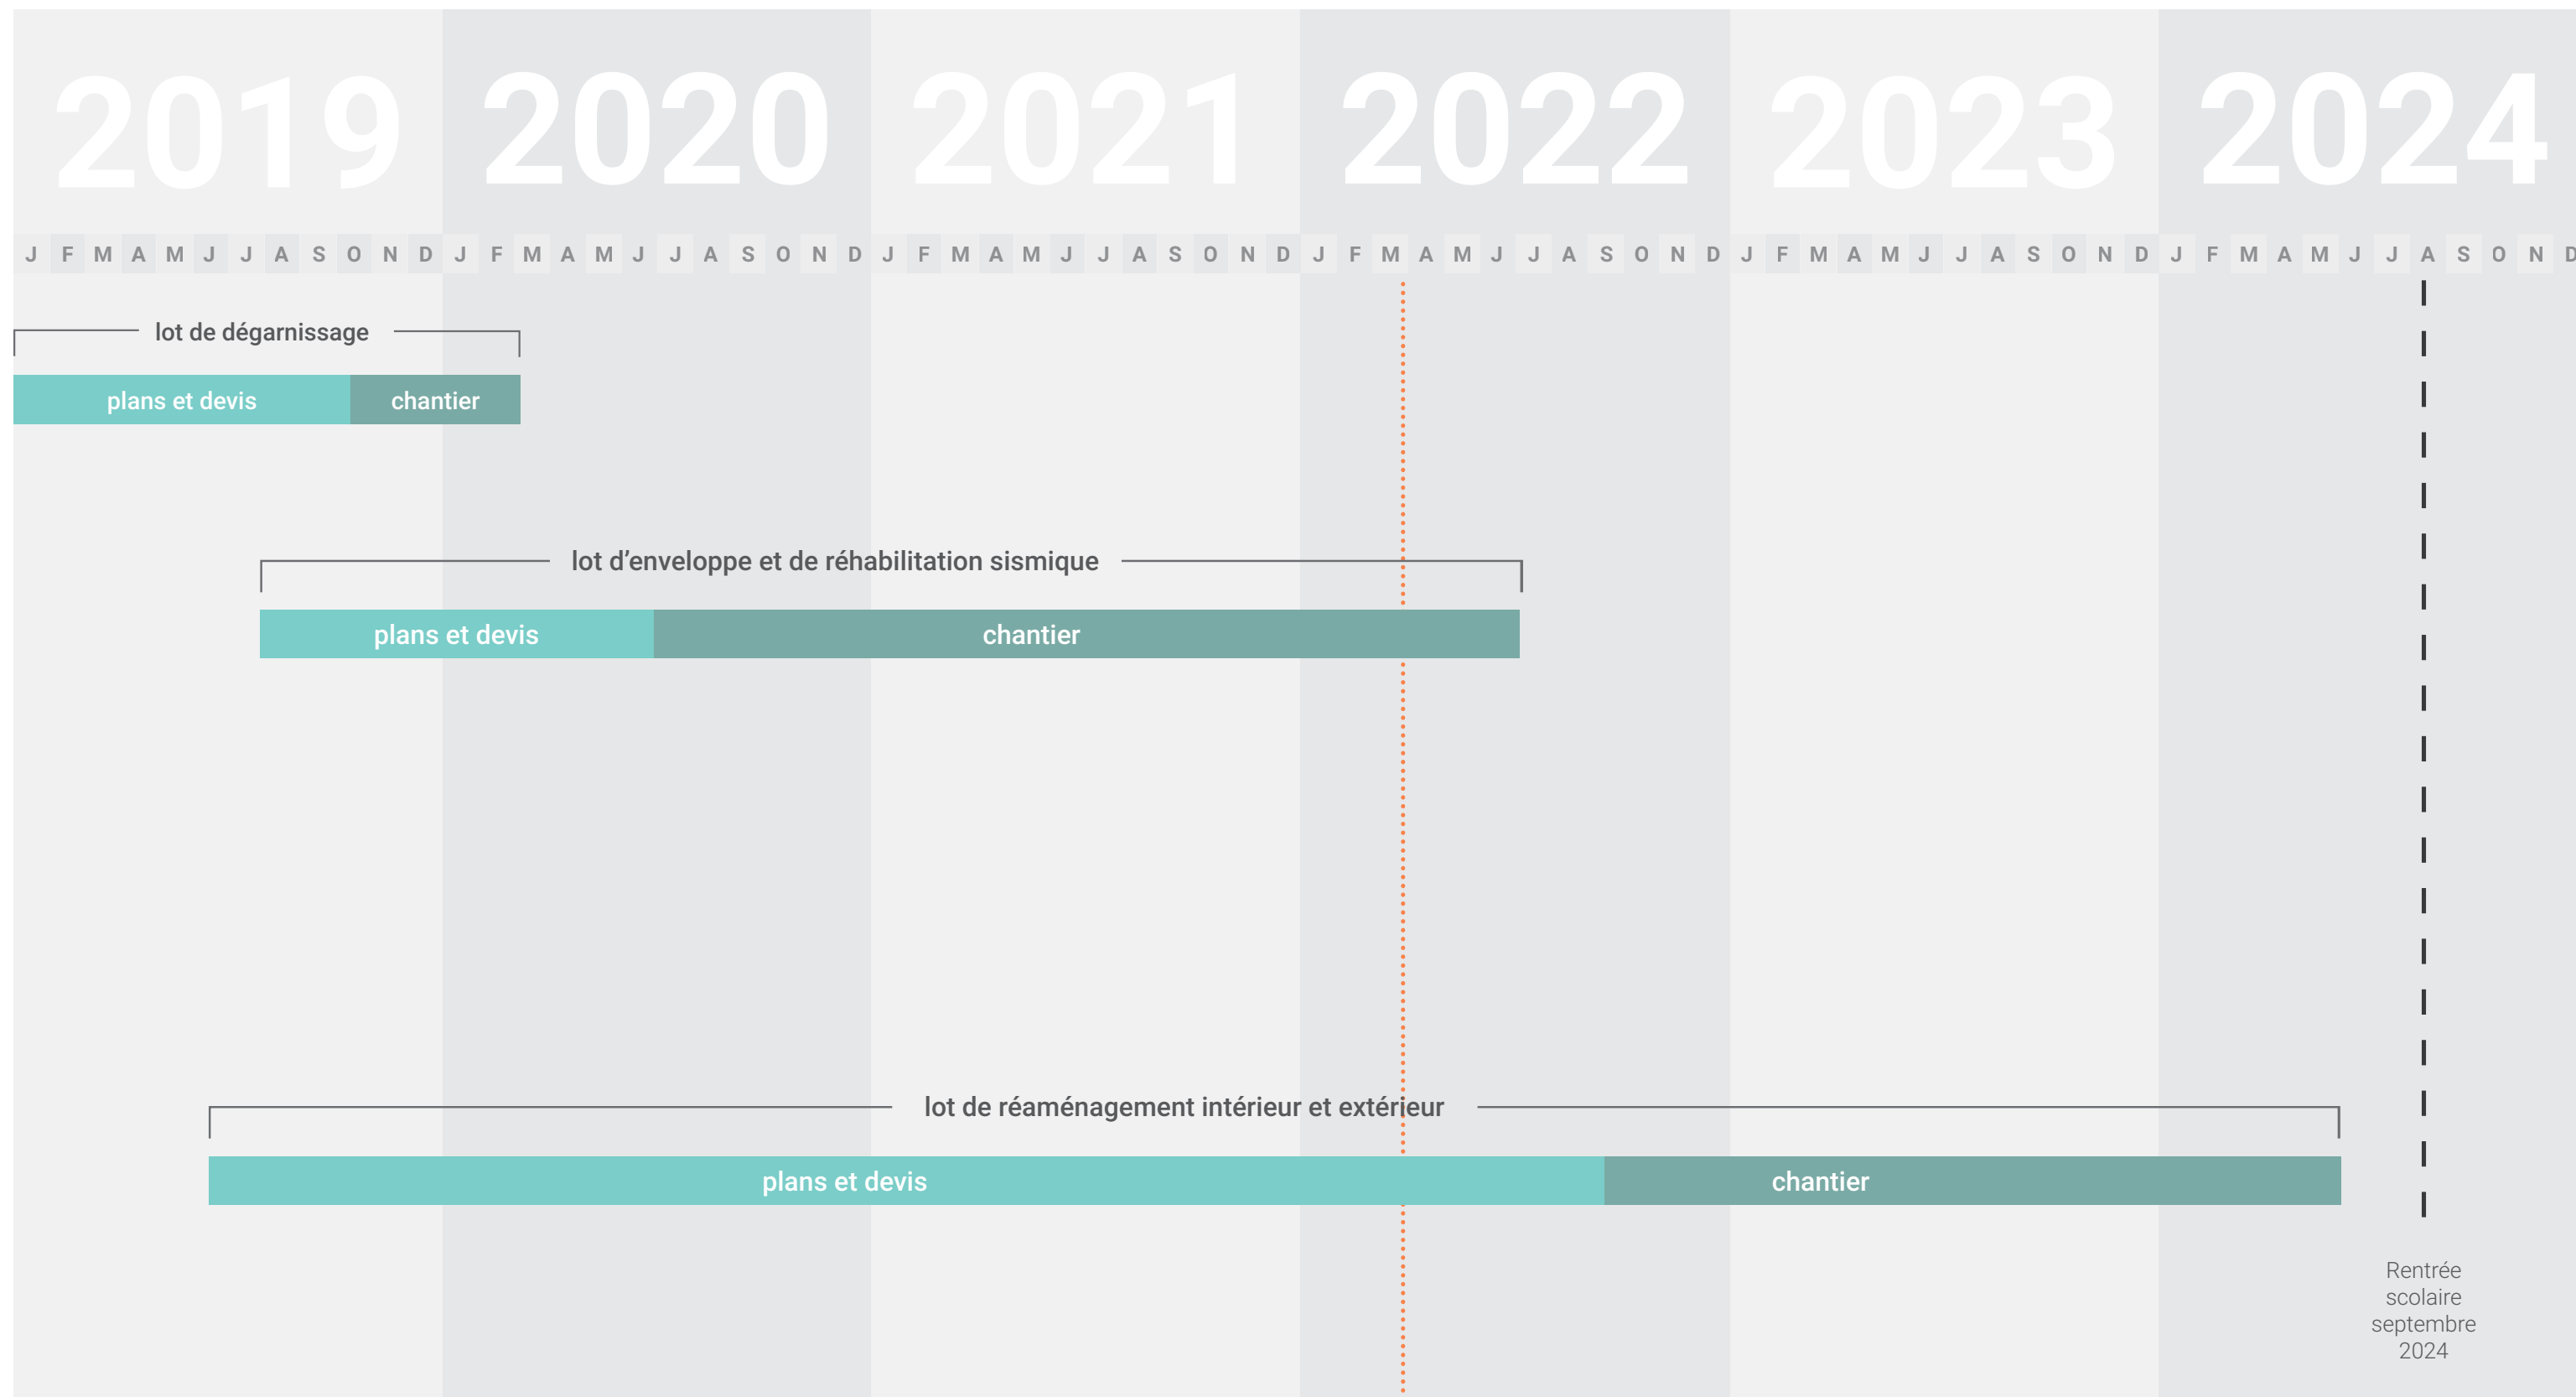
2019 2020 2021 2022 2023 2024

J F M A M J J A S O N D J F M A M J J A S O N D J F M A M J J A S O N D J F M A M J J A S O N D J F M A M J J A S O N D J F M A M J J A S O N D

lot de dégarnissage

plans et devis chantier

lot d'enveloppe et de réhabilitation sismique

plans et devis chantier

lot de réaménagement intérieur et extérieur

plans et devis chantier

Rentrée scolaire septembre 2024